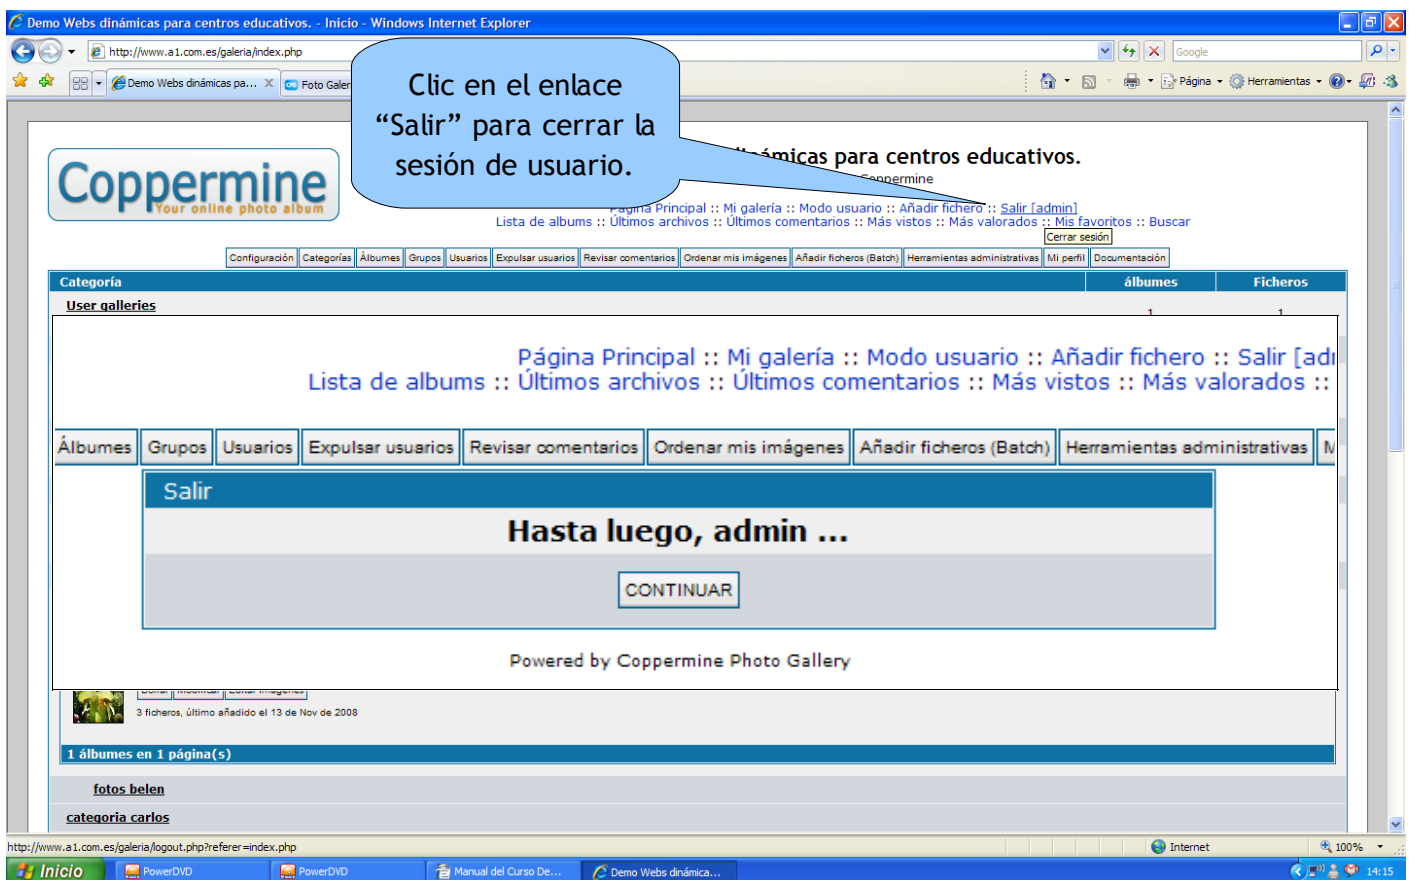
Demo Webs dinámicas para centros educativos. - Inicio - Windows Internet Explorer

http://www.a1.com.es/galeria/index.php

Google

Demo Webs dinámicas pa...

Foto Galer

Página

Herramientas

Clic en el enlace “Salir” para cerrar la sesión de usuario.

Coppermine
Your online photo album

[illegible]ámicas para centros educativos.
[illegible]oppermine

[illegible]ina Principal :: Mi galería :: Modo usuario :: Añadir fichero :: Salir [admin]
Lista de albums :: Últimos archivos :: Últimos comentarios :: Más vistos :: Más valorados :: Mis favoritos :: Buscar

Cerrar sesión

| Configuración | Categorías | Álbumes | Grupos | Usuarios | Expulsar usuarios | Revisar comentarios | Ordenar mis imágenes | Añadir ficheros (Batch) | Herramientas administrativas | Mi perfil | Documentación |
|---|---|---|---|---|---|---|---|---|---|---|---|

| Categoría | álbumes | Ficheros |
|---|---|---|
| User galleries | 1 | 1 |

Página Principal :: Mi galería :: Modo usuario :: Añadir fichero :: Salir [adı
Lista de albums :: Últimos archivos :: Últimos comentarios :: Más vistos :: Más valorados ::

| Álbumes | Grupos | Usuarios | Expulsar usuarios | Revisar comentarios | Ordenar mis imágenes | Añadir ficheros (Batch) | Herramientas administrativas | M |
|---|---|---|---|---|---|---|---|---|

Salir

Hasta luego, admin ...

CONTINUAR

Powered by Coppermine Photo Gallery

3 ficheros, último añadido el 13 de Nov de 2008

1 álbumes en 1 página(s)

fotos belen

categoria carlos

http://www.a1.com.es/galeria/logout.php?referer=index.php

Internet

100%

Inicio

PowerDVD

PowerDVD

Manual del Curso De...

Demo Webs dinámica...

14:15